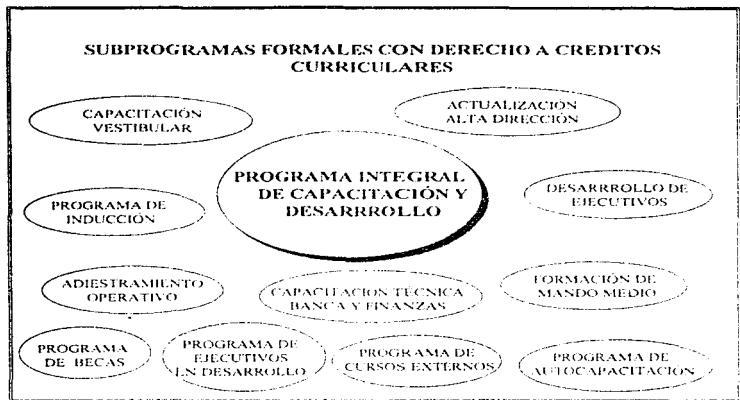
SUBPROGRAMAS FORMALES CON DERECHO A CREDITOS CURRICULARES

CAPACITACIÓN VESTIBULAR

ACTUALIZACION ALTA DIRECCIÓN

PROGRAMA INTEGRAL DE CAPACITACIÓN Y DESARRROLLO

PROGRAMA DE INDUCCIÓN

DESARRROLLO DE EJECUTIVOS

ADIESTRAMIENTO OPERATIVO

CAPACITACION TECNICA BANCA Y FINANZAS

FORMACIÓN DE MANDO MEDIO

PROGRAMA DE BECAS

PROGRAMA DE EJECUTIVOS EN DESARROLLO

PROGRAMA DE CURSOS EXTERNOS

PROGRAMA DE AUTOCAPACITACION